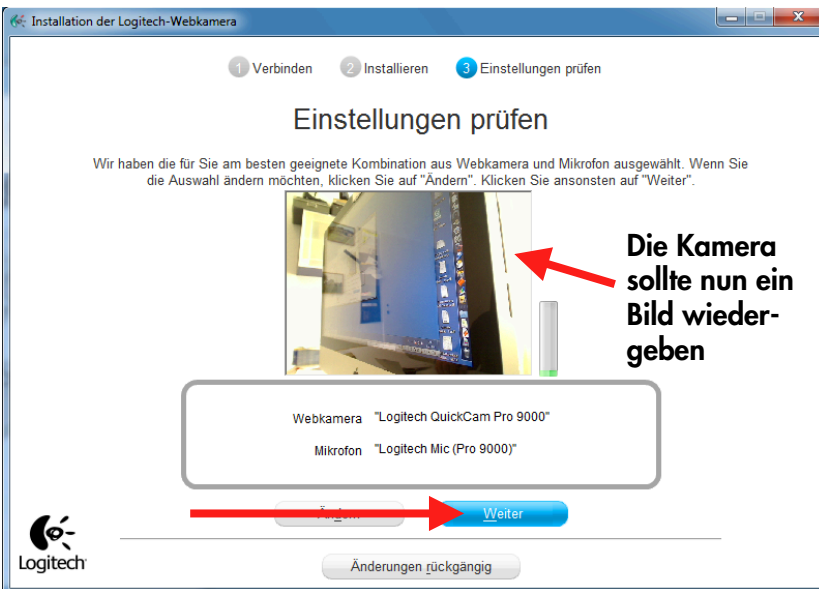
Installation der Logitech-Webkamera

1 Verbinden 2 Installieren 3 Einstellungen prüfen

Einstellungen prüfen

Wir haben die für Sie am besten geeignete Kombination aus Webkamera und Mikrofon ausgewählt. Wenn Sie die Auswahl ändern möchten, klicken Sie auf "Ändern". Klicken Sie ansonsten auf "Weiter".

Die Kamera sollte nun ein Bild wiedergeben

Webkamera "Logitech QuickCam Pro 9000"

Mikrofon "Logitech Mic (Pro 9000)"

Ändern

Weiter

Logitech

Änderungen rückgängig